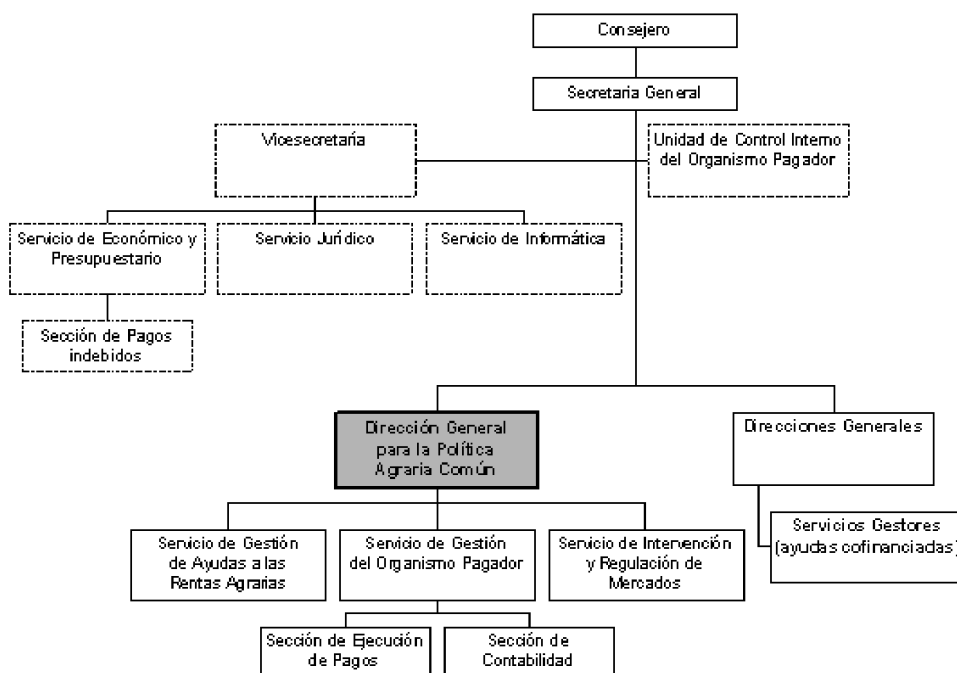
Consejero

Secretaria General

Vicesecretaría

Unidad de Control Interno del Organismo Pagador

Servicio de Económico y Presupuestario

Servicio Jurídico

Servicio de Informática

Sección de Pagos indebidos

Dirección General para la Política Agraria Común

Direcciones Generales

Servicios Gestores (ayudas cofinanciadas)

Servicio de Gestión de Ayudas a las Rentas Agrarias

Servicio de Gestión del Organismo Pagador

Servicio de Intervención y Regulación de Mercados

Sección de Ejecución de Pagos

Sección de Contabilidad